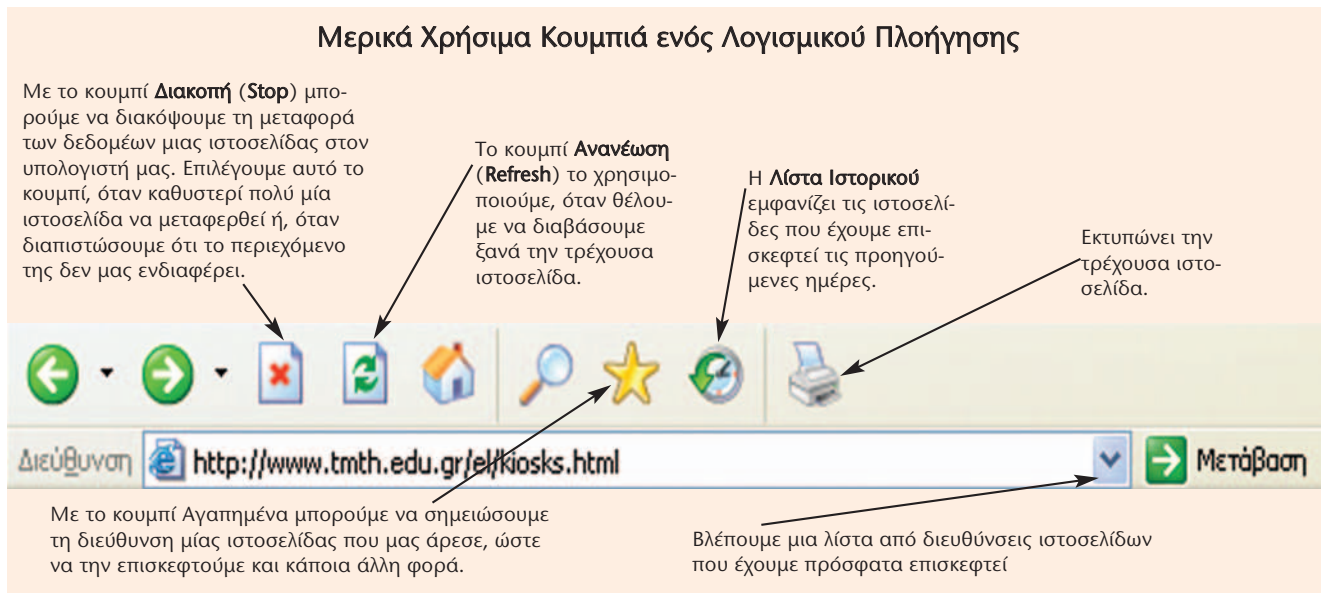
Μερικά Χρήσιμα Κουμπιά ενός Λογισμικού Πλοήγησης

Με το κουμπί **Διακοπή** (**Stop**) μπορούμε να διακόψουμε τη μεταφορά των δεδομένων μιας ιστοσελίδας στον υπολογιστή μας. Επιλέγουμε αυτό το κουμπί, όταν καθυστερεί πολύ μία ιστοσελίδα να μεταφερθεί ή, όταν διαπιστώσουμε ότι το περιεχόμενο της δεν μας ενδιαφέρει.

Το κουμπί **Ανανέωση** (**Refresh**) το χρησιμοποιούμε, όταν θέλουμε να διαβάσουμε ξανά την τρέχουσα ιστοσελίδα.

Η **Λίστα Ιστορικού** εμφανίζει τις ιστοσελίδες που έχουμε επισκεφτεί τις προηγούμενες ημέρες.

Εκτυπώνει την τρέχουσα ιστοσελίδα.

Διεύθυνση http://www.tmth.edu.gr/el/kiosks.html

Μετάβαση

Με το κουμπί Αγαπημένα μπορούμε να σημειώσουμε τη διεύθυνση μίας ιστοσελίδας που μας άρεσε, ώστε να την επισκεφτούμε και κάποια άλλη φορά.

Βλέπουμε μια λίστα από διευθύνσεις ιστοσελίδων που έχουμε πρόσφατα επισκεφτεί